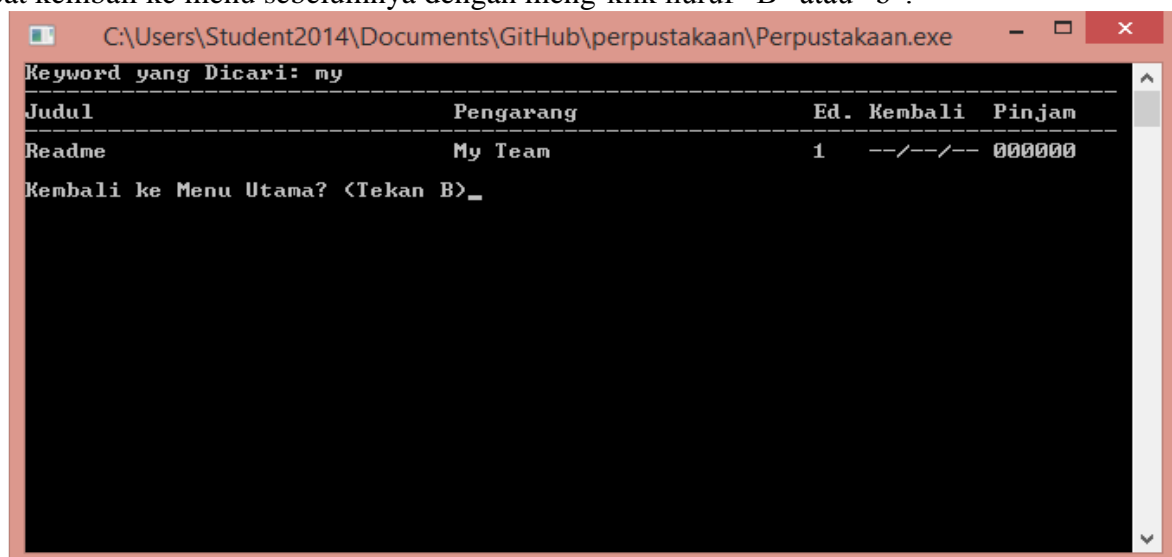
at kembali ke menu sebelumnya dengan meng-klik huruf "B" atau "b".

C:\Users\Student2014\Documents\GitHub\perpustakaan\Perpustakaan.exe

Keyword yang Dicari: my

| Judul | Pengarang | Ed. | Kembali | Pinjam |
|---|---|---|---|---|
| Readme | My Team | 1 | --/--/-- | 000000 |

Kembali ke Menu Utama? (Tekan B)_